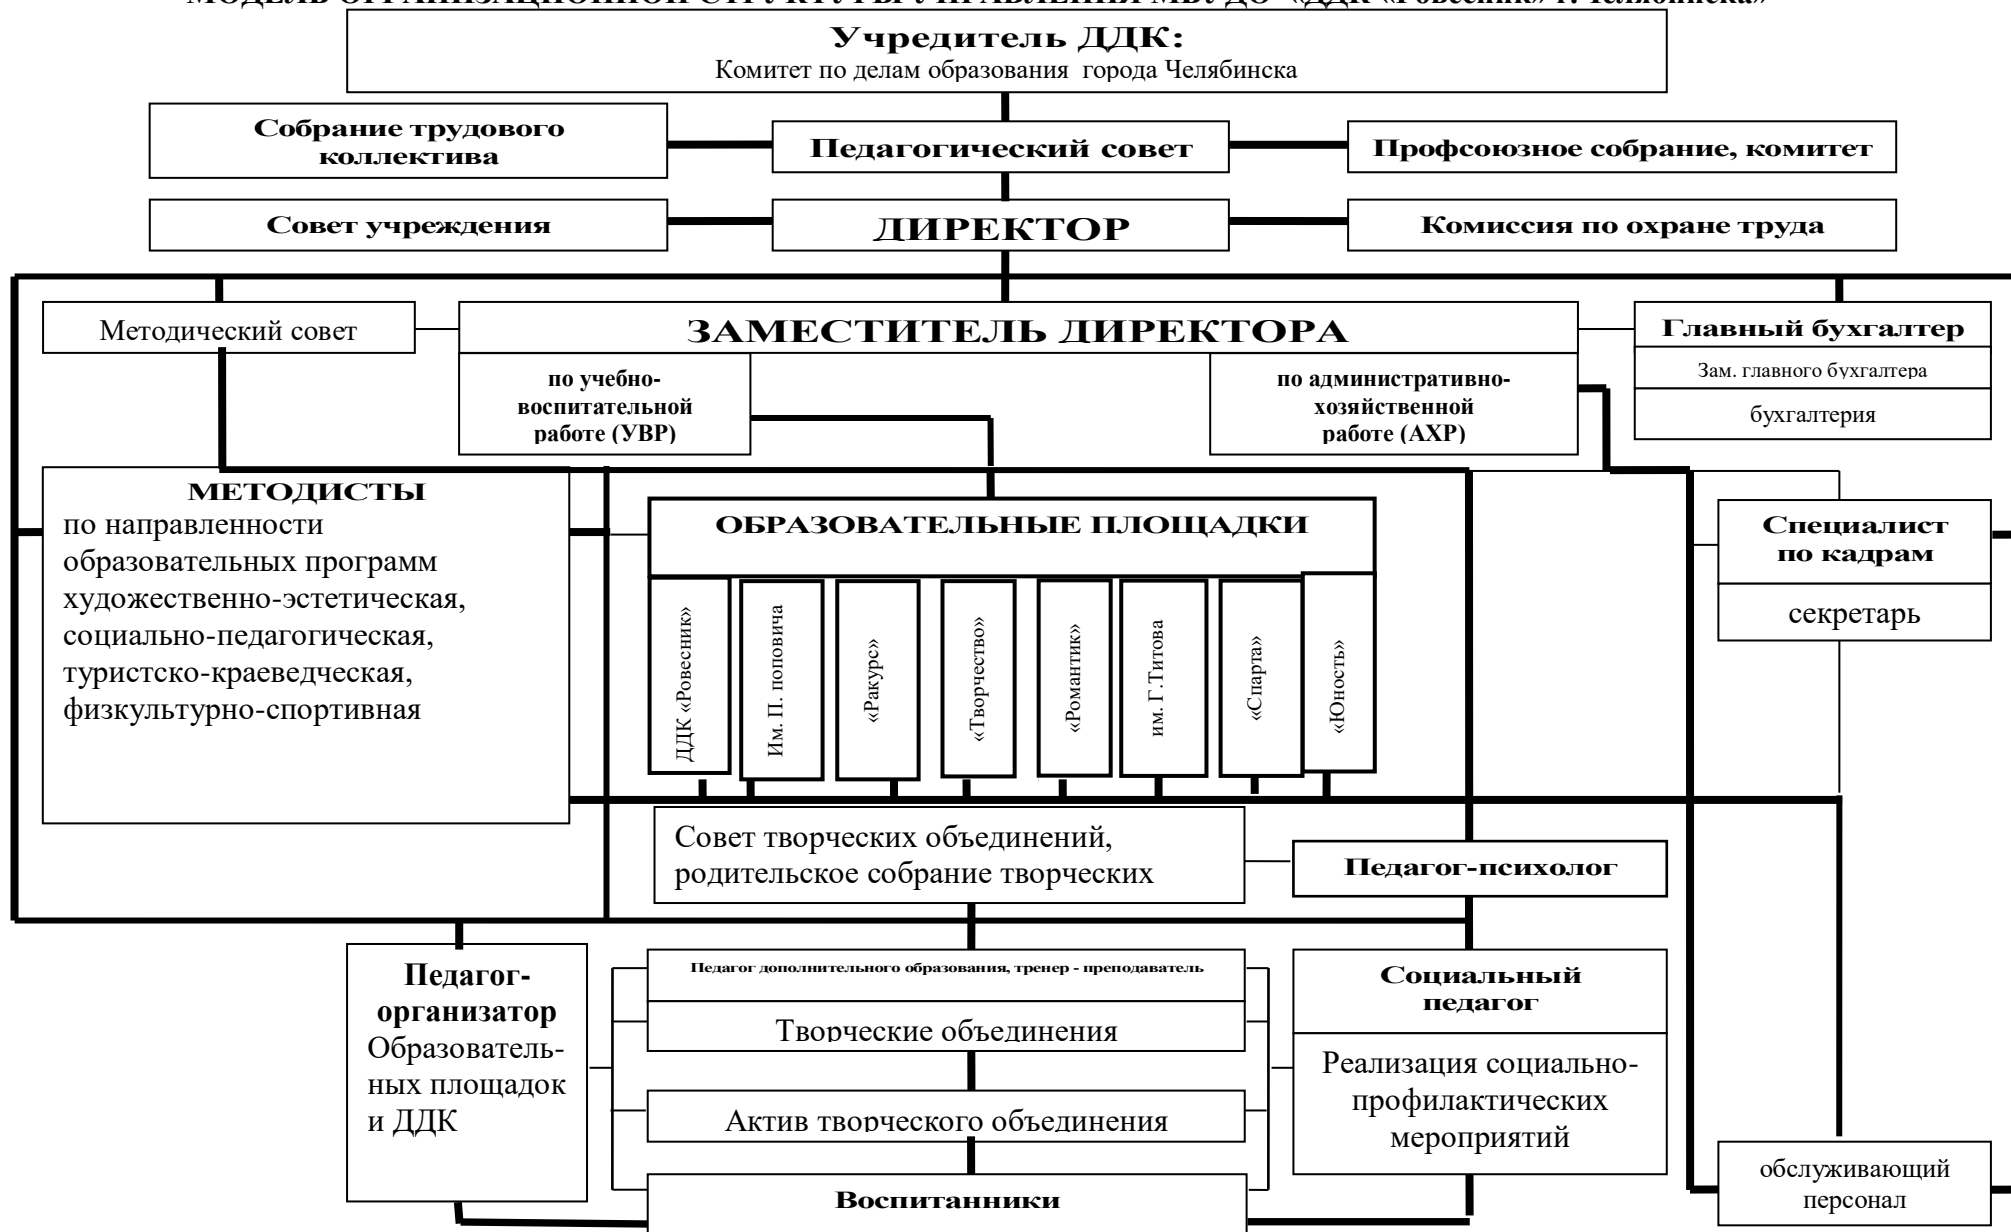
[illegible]

Учредитель ДДК:
Комитет по делам образования города Челябинска

Собрание трудового коллектива

Педагогический совет

Профсоюзное собрание, комитет

Совет учреждения

ДИРЕКТОР

Комиссия по охране труда

Методический совет

ЗАМЕСТИТЕЛЬ ДИРЕКТОРА

по учебно-воспитательной работе (УВР)

по административно-хозяйственной работе (АХР)

Главный бухгалтер

Зам. главного бухгалтера

бухгалтерия

МЕТОДИСТЫ
по направленности образовательных программ художественно-эстетическая, социально-педагогическая, туристско-краеведческая, физкультурно-спортивная

ОБРАЗОВАТЕЛЬНЫЕ ПЛОЩАДКИ

ДДК «Ровесник»

Им. П. поповича

«Ракурс»

«Творчество»

«Романтик»

им. Г.Титова

«Спарта»

«Юность»

Специалист по кадрам

секретарь

Совет творческих объединений, родительское собрание творческих

Педагог-психолог

Педагог-организатор
Образовательных площадок и ДДК

Педагог дополнительного образования, тренер - преподаватель

Творческие объединения

Актив творческого объединения

Воспитанники

Социальный педагог

Реализация социально-профилактических мероприятий

обслуживающий персонал